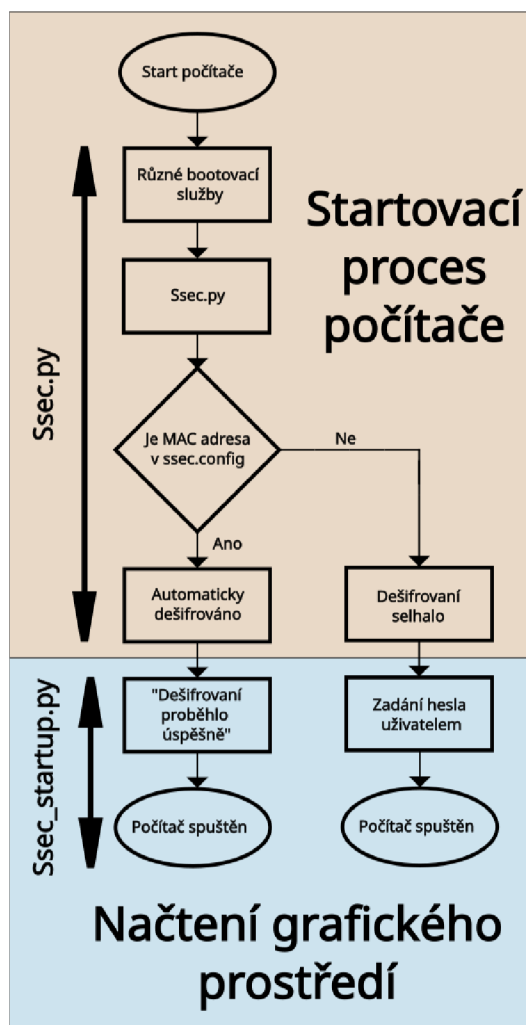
Start počítače

Různé bootovací služby

Startovací proces počítače

Ssec.py

Ssec.py

Je MAC adresa v ssec.config

Ne

Ano

Automaticky dešifrováno

Dešifrovaní selhalo

Ssec_startup.py

"Dešifrovaní proběhlo úspěšně"

Zadání hesla uživatelem

Počítač spuštěn

Počítač spuštěn

Načtení grafického prostředí